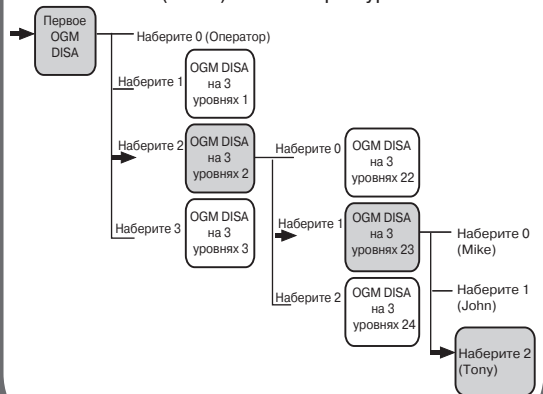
Первое OGM DISA

Наберите 0 (Оператор)

Наберите 1
OGM DISA на 3 уровнях 1

Наберите 2
OGM DISA на 3 уровнях 2

Наберите 3
OGM DISA на 3 уровнях 3

Наберите 0
OGM DISA на 3 уровнях 22

Наберите 1
OGM DISA на 3 уровнях 23

Наберите 2
OGM DISA на 3 уровнях 24

Наберите 0 (Mike)

Наберите 1 (John)

Наберите 2 (Tony)